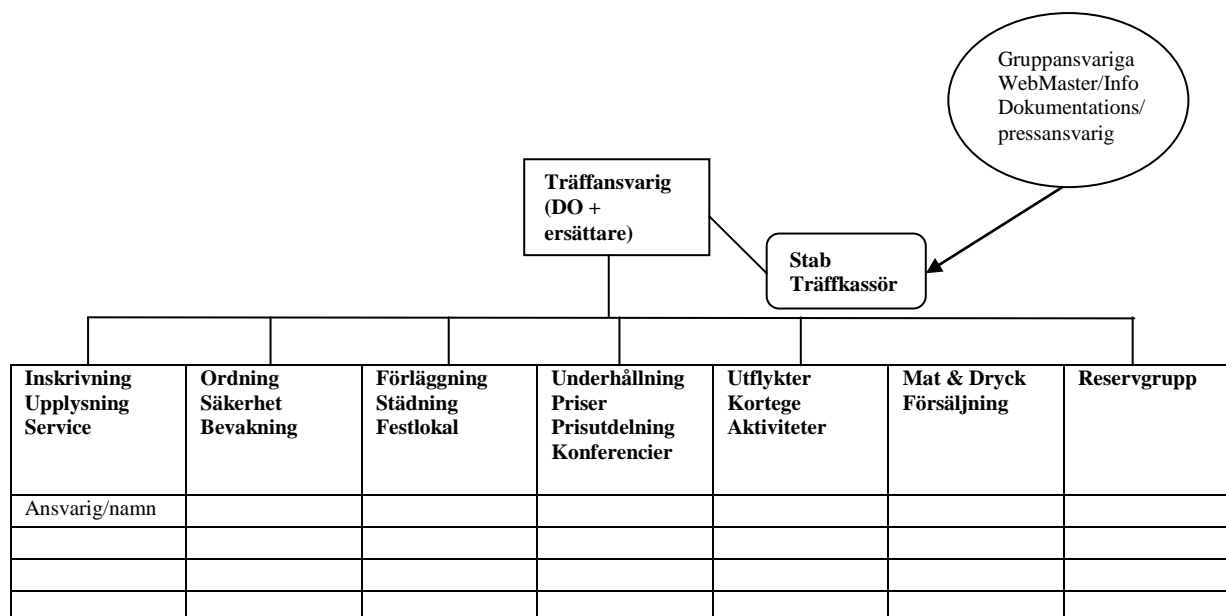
Gruppansvariga
WebMaster/Info
Dokumentations/
pressansvarig

Träffansvarig
(DO +
ersättare)

Stab
Träffkassör

| Inskrivning Upplysning Service | Ordning Säkerhet Bevakning | Förläggning Städning Festlokal | Underhållning Priser Prisutdelning Konferencier | Utflykter Kortege Aktiviteter | Mat & Dryck Försäljning | Reservgrupp |
|---|---|---|---|---|---|---|
| Ansvarig/namn | | | | | | |
| | | | | | | |
| | | | | | | |
| | | | | | | |